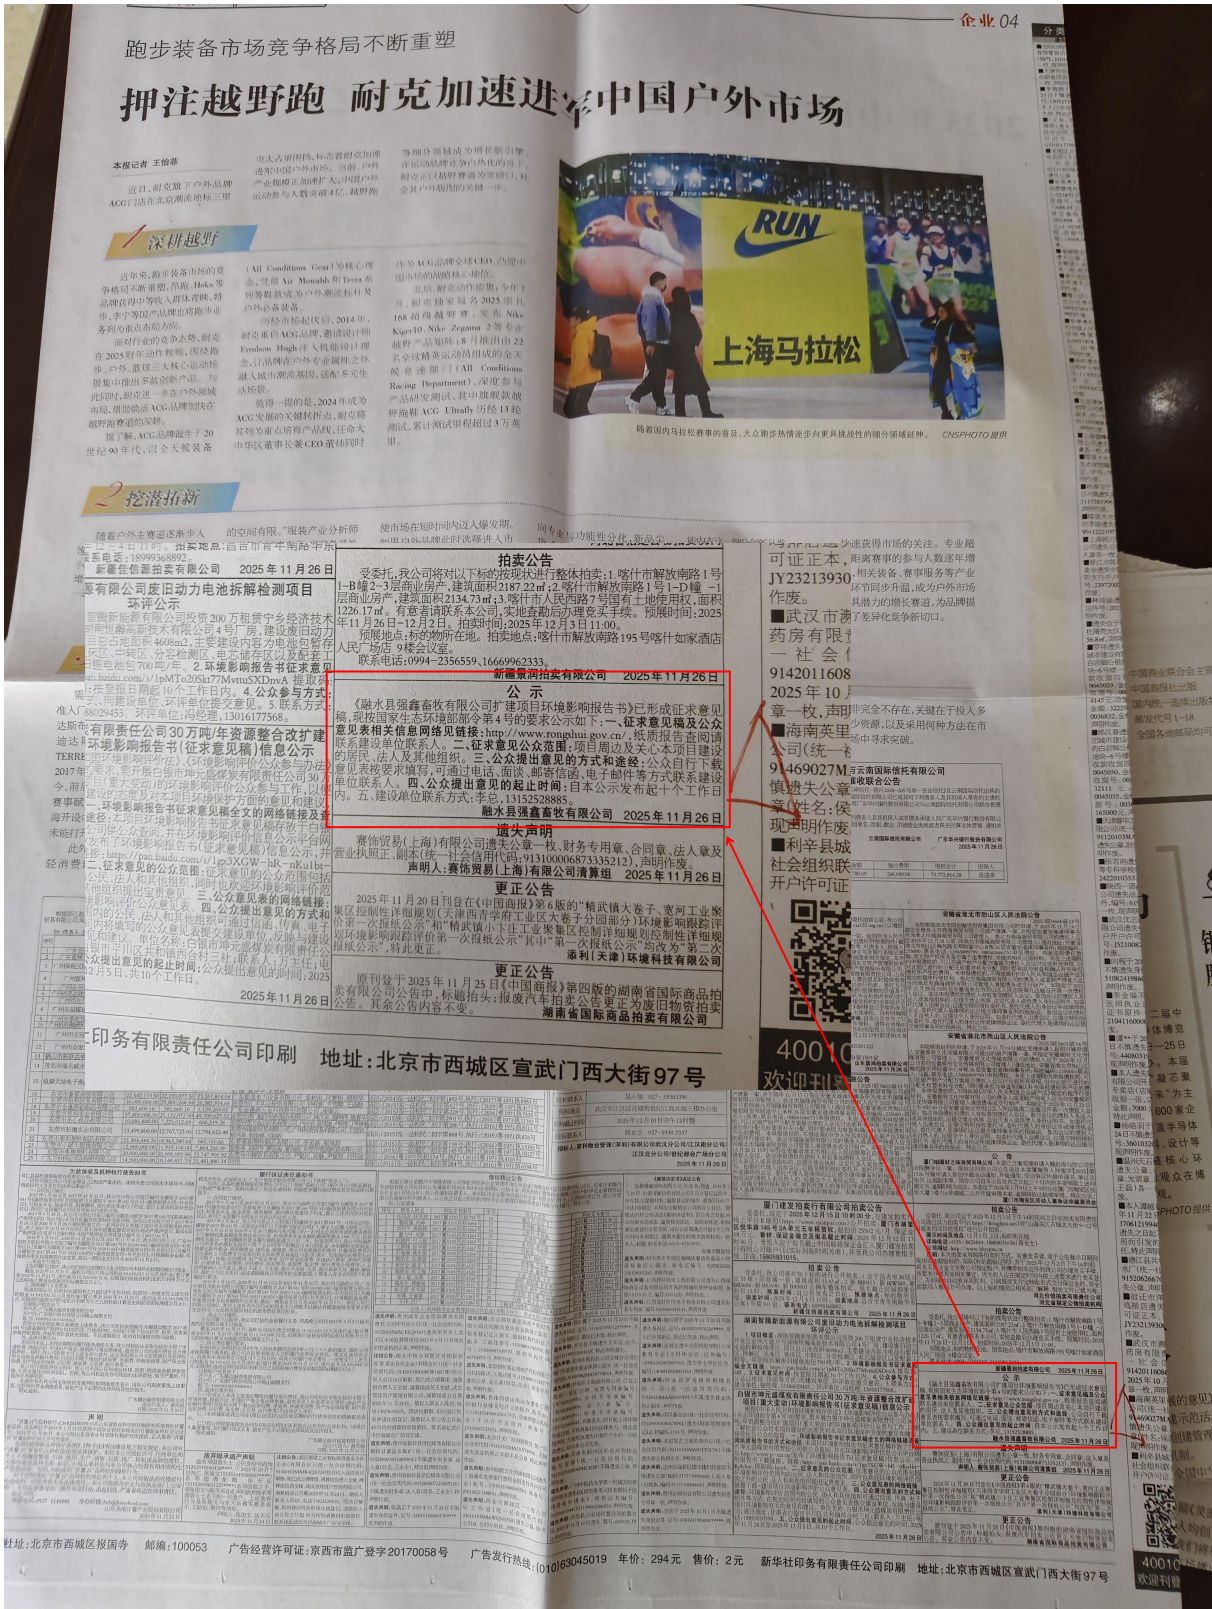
企业 04

跑步装备市场竞争格局不断重塑

押注越野跑 耐克加速进军中国户外市场

本报记者 王怡菲

近日，耐克旗下户外品牌ACG门店在北京潮流地标三里

1 深耕越野

2 挖潜拓新

RUN

上海马拉松

随着国内马拉松赛事的普及，大众跑步热情逐步向更具挑战性的越野领域延伸。 CNSPHOTO提供

拍卖公告

受委托，我公司将对以下标的按现状进行整体拍卖：1.喀什市解放南路1号1-B幢2-3层商业房产，建筑面积2187.22㎡；2.喀什市解放南路1号1-D幢-1层商业房产，建筑面积2134.73㎡；3.喀什市人民西路7号国有土地使用权，面积1226.17㎡。有意者请联系本公司，实地查勘后办理竞买手续。预展时间：2025年11月26日-12月2日。拍卖时间：2025年12月3日11:00。

预展地点：标的物所在地。拍卖地点：喀什市解放南路195号喀什如家酒店人民广场店9楼会议室。

联系电话：0994-2356559、16669962333。

新疆景润拍卖有限公司 2025年11月26日

公 示

《融水县强鑫畜牧有限公司扩建项目环境影响报告书》已形成征求意见稿，现按国家生态环境部部令第4号的要求公示如下：一、征求意见稿及公众意见表相关信息网络见链接：http://www.rongshui.gov.cn/，纸质报告查阅请联系建设单位联系人。二、征求意见公众范围：项目周边及关心本项目建设的居民、法人及其他组织。三、公众提出意见的方式和途径：公众自行下载意见表按要求填写，可通过电话、面谈、邮寄信函、电子邮件等方式联系建设单位联系人。四、公众提出意见的起止时间：自本公示发布起十个工作日内。五、建设单位联系方式：李总，13152528885。

融水县强鑫畜牧有限公司 2025年11月26日

遗失声明

赛饰贸易（上海）有限公司遗失公章一枚，财务专用章、合同章、法人章及营业执照正、副本（统一社会信用代码：913100006873335212），声明作废。

声明人：赛饰贸易（上海）有限公司清算组 2025年11月26日

更正公告

2025年11月20日刊登在《中国商报》第6版的"精武镇大卷子、寓河工业聚集区控制性详细规划（天津西青学府工业区大卷子分园部分）环境影响跟踪评价第一次报批公示"和"精武镇小卞庄工业聚集区控制详细规划环境影响跟踪评价第一次报批公示"其中"第一次报批公示"均改为"第二次报批公示"，特此更正。

添利（天津）环境科技有限公司

更正公告

原刊登于2025年11月25日《中国商报》第四版的湖南省国际商品拍卖有限公司公告中，标题标为：报废汽车拍卖公告更正为废旧物资拍卖公告。其余公告内容不变。

湖南省国际商品拍卖有限公司

2025年11月26日

新疆佳信源拍卖有限公司 2025年11月26日

有限公司废旧动力电池拆解检测项目环评公示

印务有限责任公司印刷 地址：北京市西城区宣武门西大街97号

可证正本
JY23213930
作废。
■武汉市
药房有限
一社会
9142011608
2025年10
章一枚，声明
■海南英里
公司（统一社
91469027M
慎遗失公章
章（姓名：侯
现声明作废
■利辛县城
社会组织联
开户许可证

4001
欢迎刊

址：北京市西城区报国寺 邮编：100053 广告经营许可证：京西市监广登字20170058号 广告发行热线：(010)63045019 年价：294元 售价：2元 新华社印务有限责任公司印刷 地址：北京市西城区宣武门西大街97号